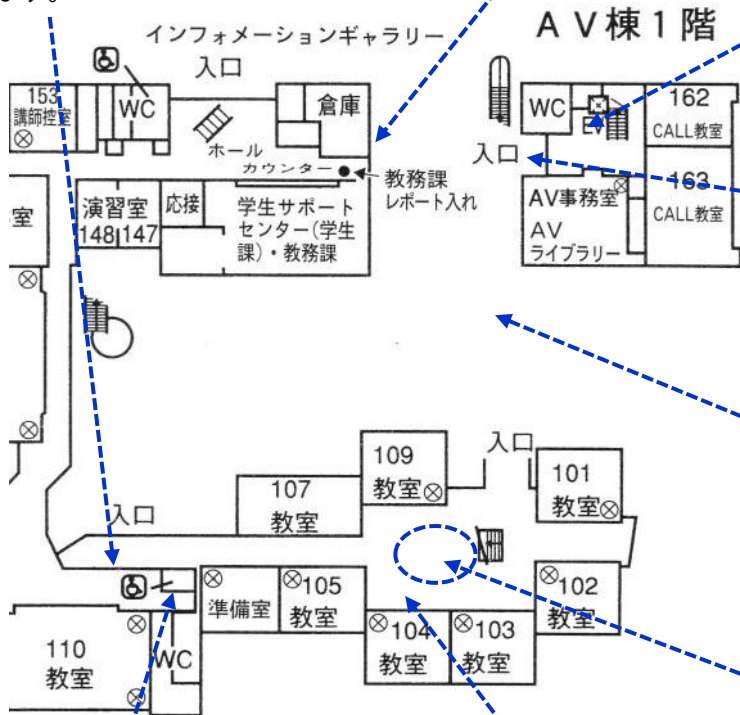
インフォメーションギャラリー

AV棟1階

入口

153
講師控室

WC

倉庫

ホール

カウンター

教務課
レポート入れ

入口

WC

EV

162
CALL教室

163
CALL教室

AV事務室

AV
ライブラリー

室

演習室
148

147

応接

学生サポートセンター（学生課）・教務課

109
教室

入口

101
教室

107
教室

入口

準備室

105
教室

102
教室

104
教室

103
教室

110
教室

WC